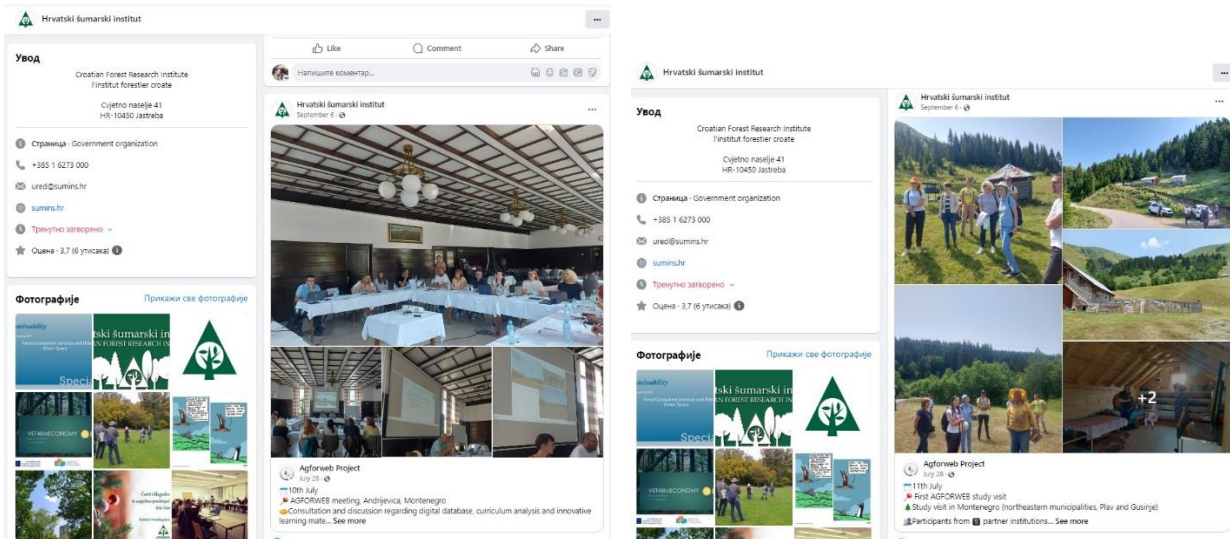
Hrvatski šumarski institut

Увод

Croatian Forest Research Institute
l'institut forestier croate

Cvjetno naselje 41
HR-10450 Jastreba

Страница · Government organization

+385 1 6273 000

ured@sumins.hr

sumins.hr

Тренутно затворено

Оцена · 3,7 (6 утисака)

Фотографије

Прикажи све фотографије

Like

Comment

Share

Напишите коментар...

Hrvatski šumarski institut
September 6 ·

Agforweb Project
July 28 ·

10th July
AGFORWEB meeting, Andrijevica, Montenegro
Consultation and discussion regarding digital database, curriculum analysis and innovative learning mate... See more

Hrvatski šumarski institut

Увод

Croatian Forest Research Institute
l'institut forestier croate

Cvjetno naselje 41
HR-10450 Jastreba

Страница · Government organization

+385 1 6273 000

ured@sumins.hr

sumins.hr

Тренутно затворено

Оцена · 3,7 (6 утисака)

Фотографије

Прикажи све фотографије

Hrvatski šumarski institut
September 6 ·

+2

Agforweb Project
July 28 ·

11th July
First AGFORWEB study visit
Study visit in Montenegro (northeastern municipalities, Plav and Gusinje)
Participants from 8 partner institutions... See more